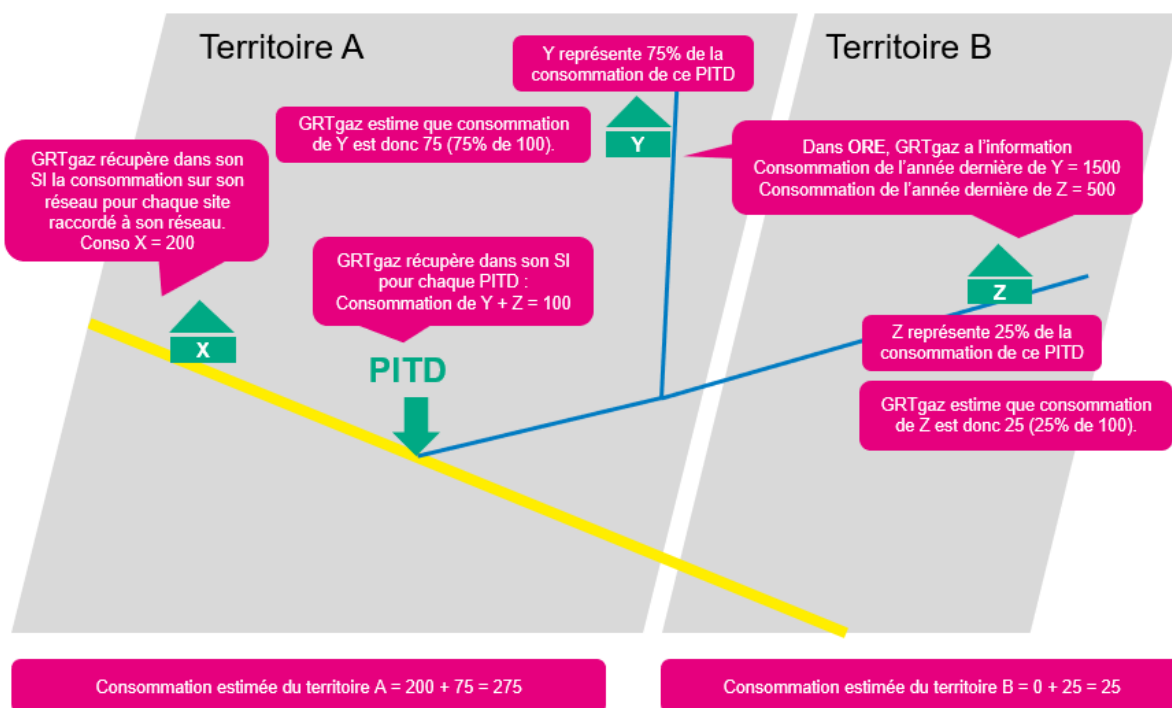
Territoire A

Territoire B

Y représente 75% de la consommation de ce PITD

GRTgaz estime que consommation de Y est donc 75 (75% de 100).

Y

Dans ORE, GRTgaz a l'information
Consommation de l'année dernière de Y = 1500
Consommation de l'année dernière de Z = 500

GRTgaz récupère dans son SI la consommation sur son réseau pour chaque site raccordé à son réseau.
Conso X = 200

GRTgaz récupère dans son SI pour chaque PITD :
Consommation de Y + Z = 100

Z

X

Z représente 25% de la consommation de ce PITD

PITD

GRTgaz estime que consommation de Z est donc 25 (25% de 100).

Consommation estimée du territoire A = 200 + 75 = 275

Consommation estimée du territoire B = 0 + 25 = 25